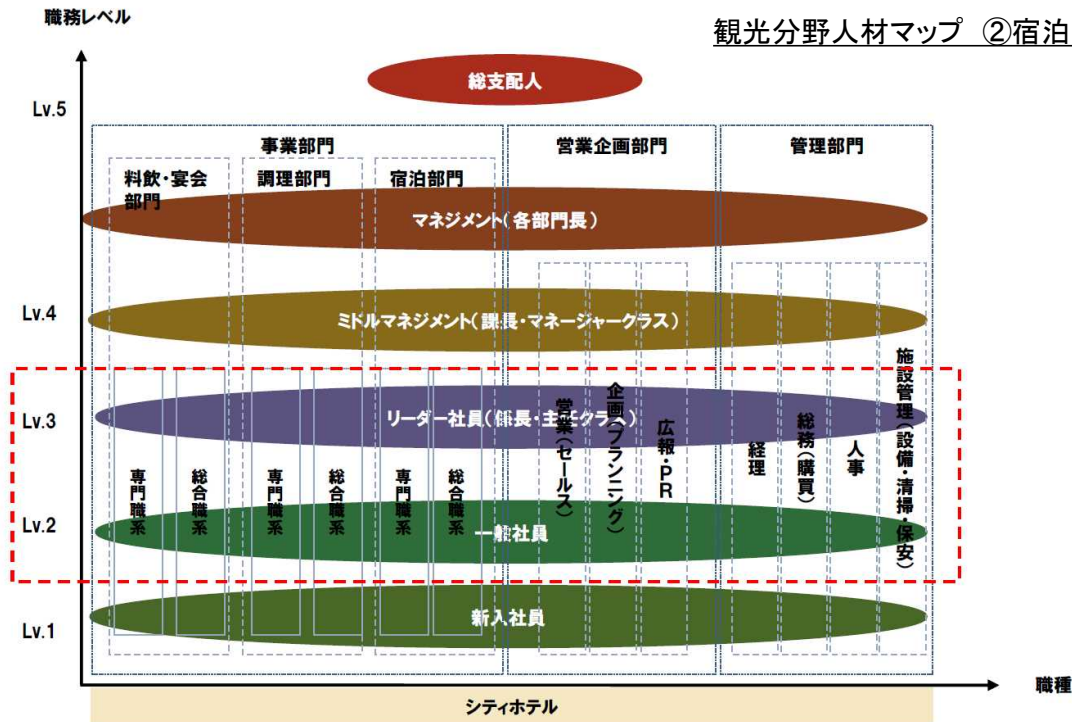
職務レベル

観光分野人材マップ ②宿泊

総支配人

Lv.5

事業部門

営業企画部門

管理部門

料飲・宴会部門

調理部門

宿泊部門

マネジメント（各部門長）

Lv.4

ミドルマネジメント（課長・マネージャークラス）

Lv.3

リーダー社員（係長・主任クラス）

専門職系

総合職系

専門職系

総合職系

専門職系

総合職系

営業（セールス）

企画（プランニング）

広報・PR

経理

総務（購買）

人事

施設管理（設備・清掃・保安）

Lv.2

一般社員

Lv.1

新入社員

職種

シティホテル